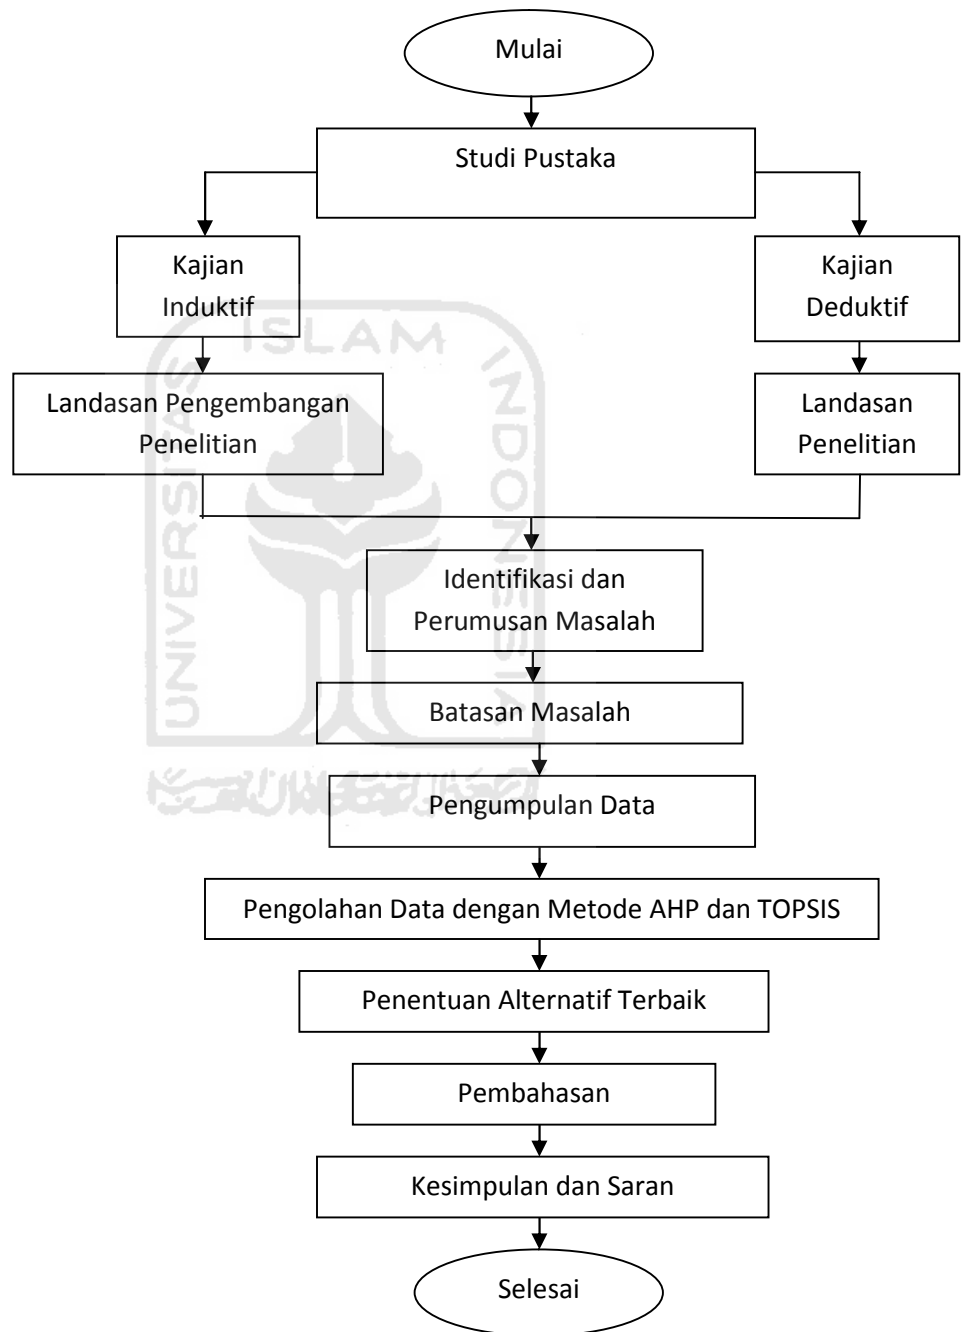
Mulai

Studi Pustaka

Kajian Induktif

Kajian Deduktif

Landasan Pengembangan Penelitian

Landasan Penelitian

ISLAM

UNIVERSITAS

INDONESIA

Identifikasi dan Perumusan Masalah

Batasan Masalah

Pengumpulan Data

Pengolahan Data dengan Metode AHP dan TOPSIS

Penentuan Alternatif Terbaik

Pembahasan

Kesimpulan dan Saran

Selesai